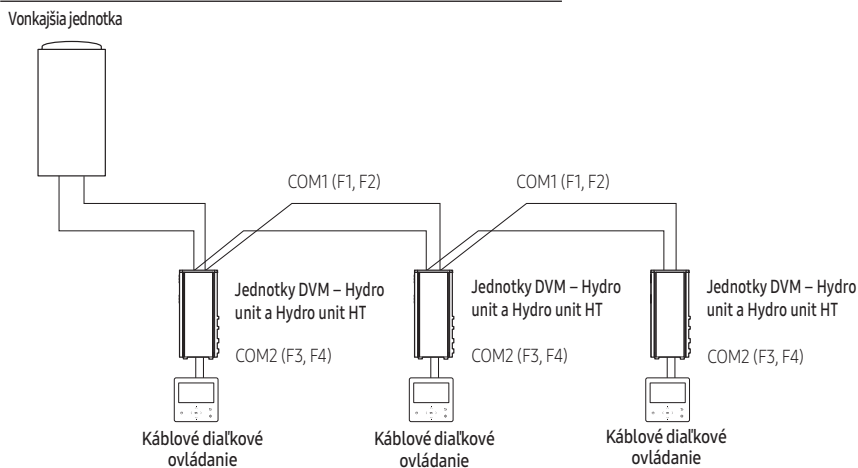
Vonkajšia jednotka

COM1 (F1, F2)

COM1 (F1, F2)

Jednotky DVM – Hydro unit a Hydro unit HT

COM2 (F3, F4)

Káblové diaľkové ovládanie

Jednotky DVM – Hydro unit a Hydro unit HT

COM2 (F3, F4)

Káblové diaľkové ovládanie

Jednotky DVM – Hydro unit a Hydro unit HT

COM2 (F3, F4)

Káblové diaľkové ovládanie